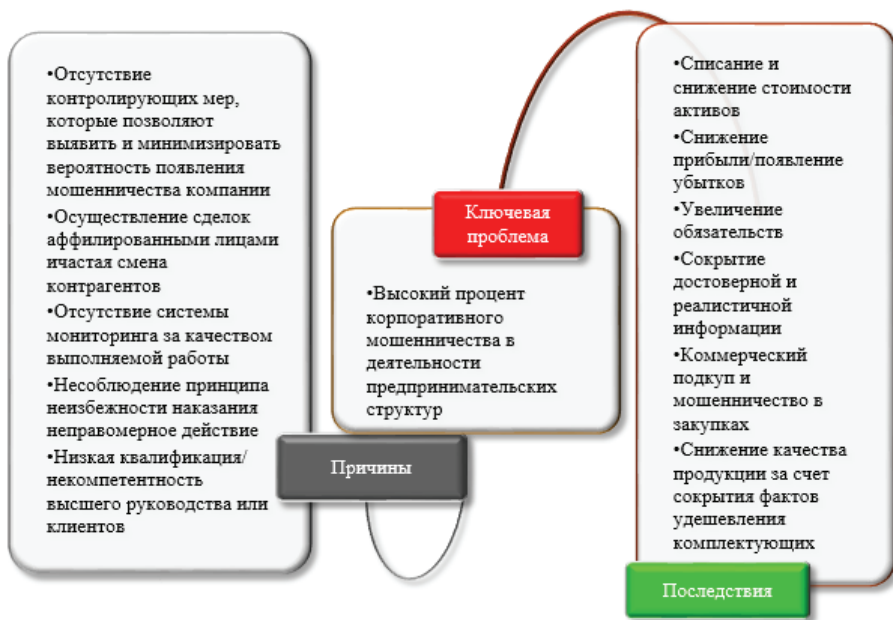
•Отсутствие контролирующих мер, которые позволяют выявить и минимизировать вероятность появления мошенничества компании

•Осуществление сделок аффилированными лицами ичастая смена контрагентов

•Отсутствие системы мониторинга за качеством выполняемой работы

•Несоблюдение принципа неизбежности наказания неправомерное действие

•Низкая квалификация/ некомпетентность высшего руководства или клиентов

Причины

Ключевая проблема

•Высокий процент корпоративного мошенничества в деятельности предпринимательских структур

•Списание и снижение стоимости активов

•Снижение прибыли/появление убытков

•Увеличение обязательств

•Сокрытие достоверной и реалистичной информации

•Коммерческий подкуп и мошенничество в закупках

•Снижение качества продукции за счет сокрытия фактов удешевления комплектующих

Последствия